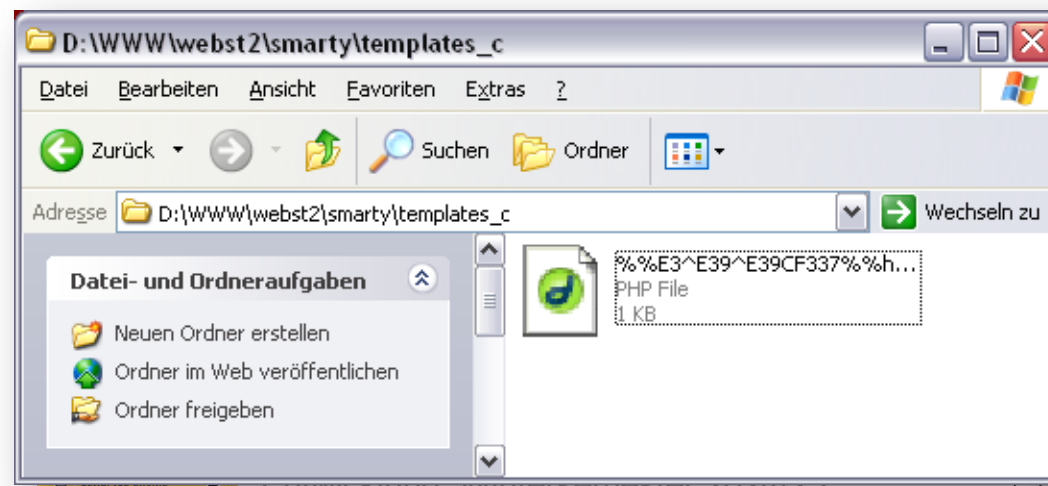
D:\WWW\webst2\smarty\templates_c

Datei Bearbeiten Ansicht Favoriten Extras ?

Zurück Suchen Ordner

Adresse D:\WWW\webst2\smarty\templates_c Wechseln zu

Datei- und Ordneraufgaben

Neuen Ordner erstellen
Ordner im Web veröffentlichen
Ordner freigeben

%%E3^E39^E39CF337%%h...
PHP File
1 KB